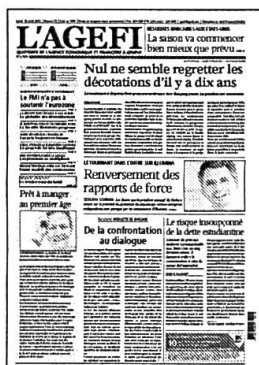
L'AGEFI

La saison va commencer bien mieux que prévu

Nul ne semble regretter les décotations d'il y a dix ans

Le FMI n'a pas à soutenir l'euro zone

Renversement des rapports de force

Prêt à manger au premier âge

De la confrontation au dialogue

Le risque insoupçonné de la dette estudiantine

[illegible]